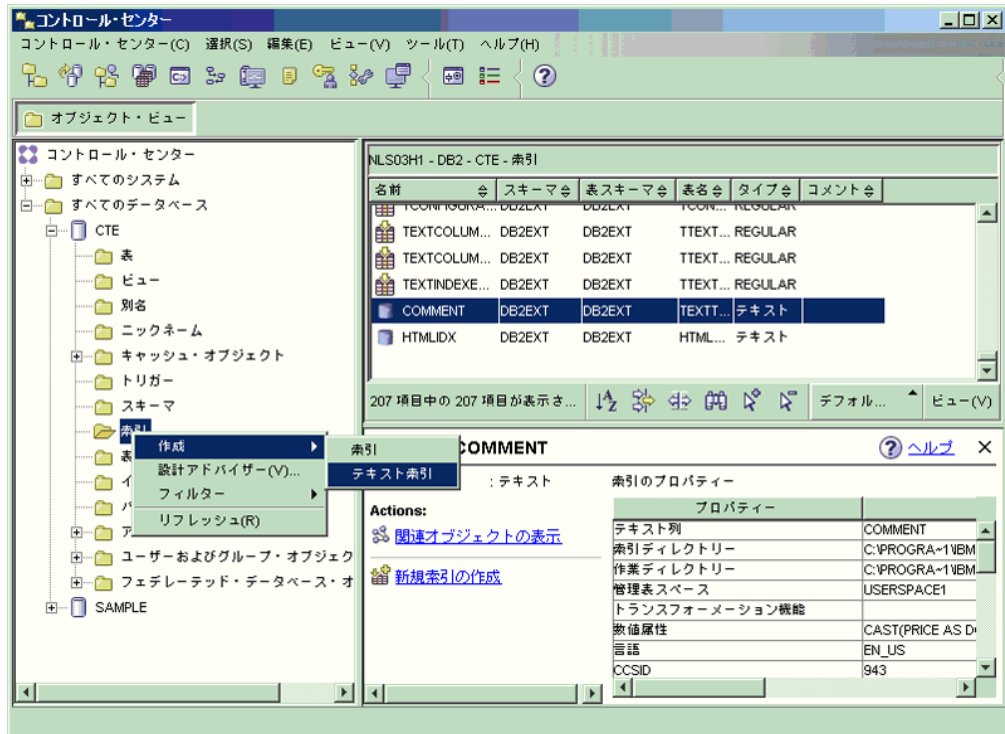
コントロール・センター

コントロール・センター(C) 選択(S) 編集(E) ビュー(V) ツール(T) ヘルプ(H)

オブジェクト・ビュー

コントロール・センター
すべてのシステム
すべてのデータベース
CTE
表
ビュー
別名
ニックネーム
キャッシュ・オブジェクト
トリガー
スキーマ
索引
表
イ
パ
ア
ユーザーおよびグループ・オブジェク
フェデレーテッド・データベース・オ
SAMPLE

作成
設計アドバイザー(V)...
フィルター
リフレッシュ(R)

索引
テキスト索引

NLS03H1 - DB2 - CTE - 索引

| 名前 | スキーマ | 表スキーマ | 表名 | タイプ | コメント |
|---|---|---|---|---|---|
| TCONFIGURA... | DB2EXT | DB2EXT | TCON... | REGULAR | |
| TEXTCOLUM... | DB2EXT | DB2EXT | TTEXT... | REGULAR | |
| TEXTCOLUM... | DB2EXT | DB2EXT | TTEXT... | REGULAR | |
| TEXTINDEXE... | DB2EXT | DB2EXT | TTEXT... | REGULAR | |
| COMMENT | DB2EXT | DB2EXT | TEXTT... | テキスト | |
| HTMLIDX | DB2EXT | DB2EXT | HTML... | テキスト | |

207 項目中の 207 項目が表示さ... デフォル... ビュー(V)

COMMENT
ヘルプ
: テキスト
索引のプロパティー
Actions:
関連オブジェクトの表示
新規索引の作成

| プロパティー | |
|---|---|
| テキスト列 | COMMENT |
| 索引ディレクトリー | C:\PROGRA~1\IBM |
| 作業ディレクトリー | C:\PROGRA~1\IBM |
| 管理表スペース | USERSPACE1 |
| トランスフォーメーション機能 | |
| 数値属性 | CAST(PRICE AS D |
| 言語 | EN_US |
| CCSID | 943 |